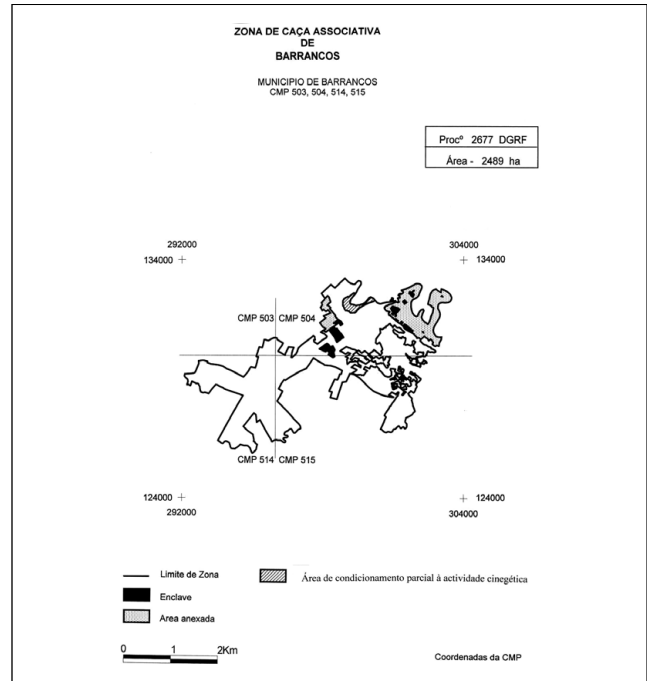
ZONA DE CAÇA ASSOCIATIVA
DE
BARRANCOS

MUNICIPIO DE BARRANCOS
CMP 503, 504, 514, 515

| Procº 2677 DGRF |
|---|
| Área - 2489 ha |

292000
134000

304000
134000

CMP 503 CMP 504

CMP 514 CMP 515

124000
292000

124000
304000

Limite de Zona
Enclave
Area anexada
Área de condicionamento parcial à actividade cinegética

0 1 2Km

Coordenadas da CMP